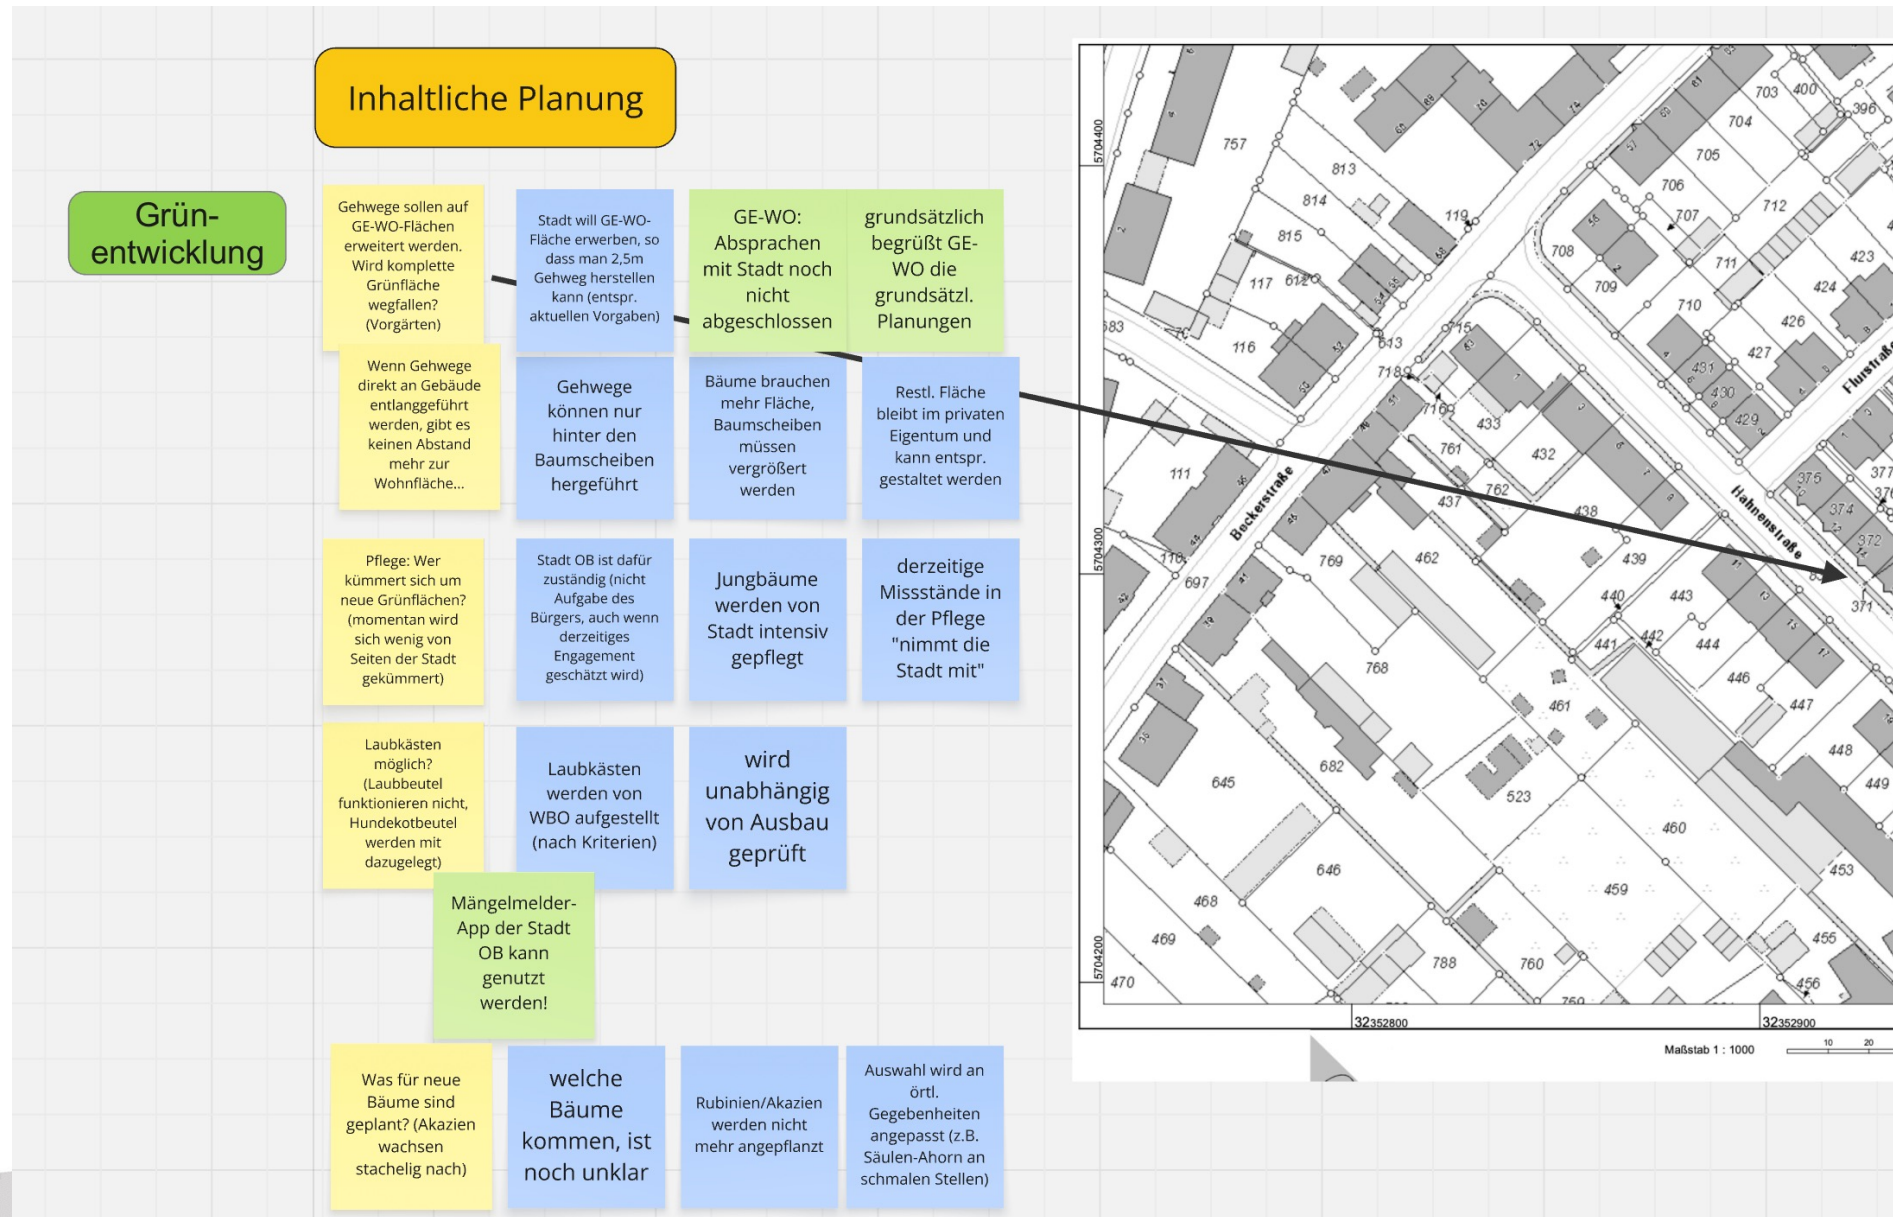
Inhaltliche Planung

Grün-entwicklung

Gehwege sollen auf GE-WO-Flächen erweitert werden. Wird komplette Grünfläche wegfallen? (Vorgärten)

Stadt will GE-WO-Fläche erwerben, so dass man 2,5m Gehweg herstellen kann (entspr. aktuellen Vorgaben)

GE-WO: Absprachen mit Stadt noch nicht abgeschlossen

grundsätzlich begrüßt GE-WO die grundsätzl. Planungen

Wenn Gehwege direkt an Gebäude entlanggeführt werden, gibt es keinen Abstand mehr zur Wohnfläche...

Gehwege können nur hinter den Baumscheiben hergeführt

Bäume brauchen mehr Fläche, Baumscheiben müssen vergrößert werden

Restl. Fläche bleibt im privaten Eigentum und kann entspr. gestaltet werden

Pflege: Wer kümmert sich um neue Grünflächen? (momentan wird sich wenig von Seiten der Stadt gekümmert)

Stadt OB ist dafür zuständig (nicht Aufgabe des Bürgers, auch wenn derzeitiges Engagement geschätzt wird)

Jungbäume werden von Stadt intensiv gepflegt

derzeitige Missstände in der Pflege "nimmt die Stadt mit"

Laubkästen möglich? (Laubbeutel funktionieren nicht, Hundekotbeutel werden mit dazugelegt)

Laubkästen werden von WBO aufgestellt (nach Kriterien)

wird unabhängig von Ausbau geprüft

Mängelmelder-App der Stadt OB kann genutzt werden!

Was für neue Bäume sind geplant? (Akazien wachsen stachelig nach)

welche Bäume kommen, ist noch unklar

Rubinien/Akazien werden nicht mehr angepflanzt

Auswahl wird an örtl. Gegebenheiten angepasst (z.B. Säulen-Ahorn an schmalen Stellen)

5704400
5704300
5704200
757 813 814 815 117 612 116 119 613 718 716 111 110 697 769 462 437 762 761 433 432 438 439 440 441 442 443 444 446 447 448 449 461 768 682 645 523 460 459 453 646 468 469 470 788 760 455 456 703 704 705 706 707 708 709 710 711 712 400 396 423 424 426 427 431 430 429 375 374 372 377 376 371 583
Beckerstraße
Hahnenstraße
Flurstraße
32352800
32352900
Maßstab 1 : 1000
10 20